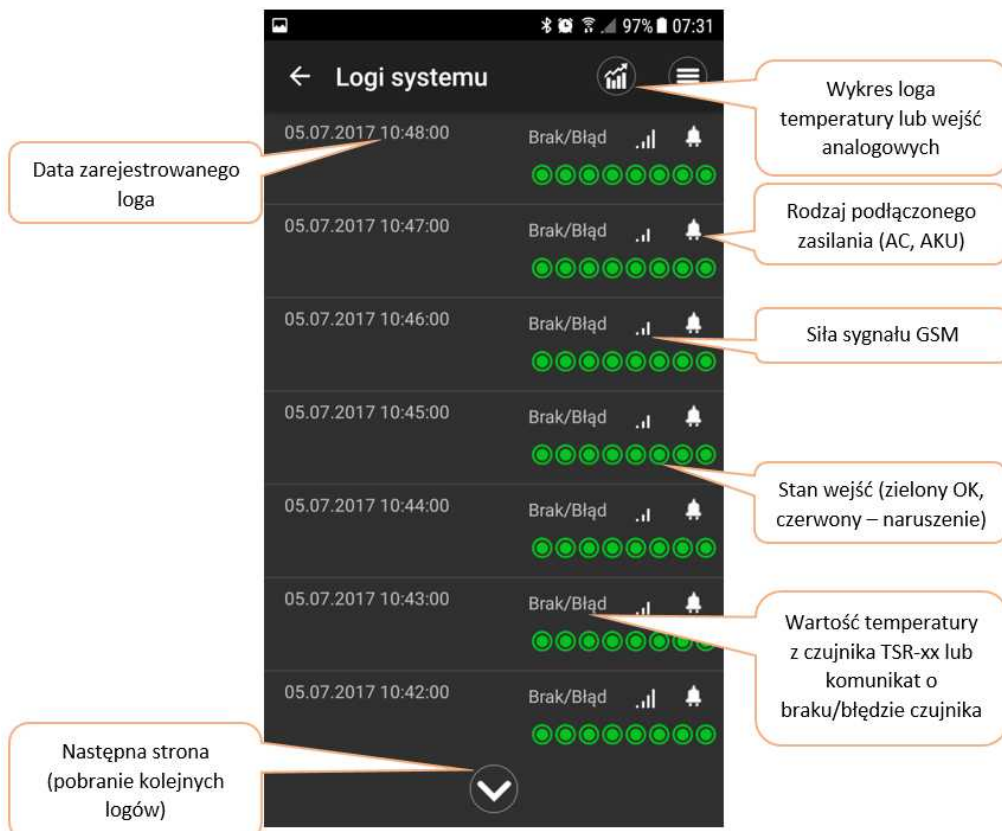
97% 07:31

← Logi systemu

Wykres loga temperatury lub wejść analogowych

05.07.2017 10:48:00 Brak/Błąd

Data zarejestrowanego loga

05.07.2017 10:47:00 Brak/Błąd

Rodzaj podłączonego zasilania (AC, AKU)

05.07.2017 10:46:00 Brak/Błąd

Siła sygnału GSM

05.07.2017 10:45:00 Brak/Błąd

Stan wejść (zielony OK, czerwony – naruszenie)

05.07.2017 10:44:00 Brak/Błąd

05.07.2017 10:43:00 Brak/Błąd

Wartość temperatury z czujnika TSR-xx lub komunikat o braku/błędzie czujnika

05.07.2017 10:42:00 Brak/Błąd

Następna strona (pobranie kolejnych logów)